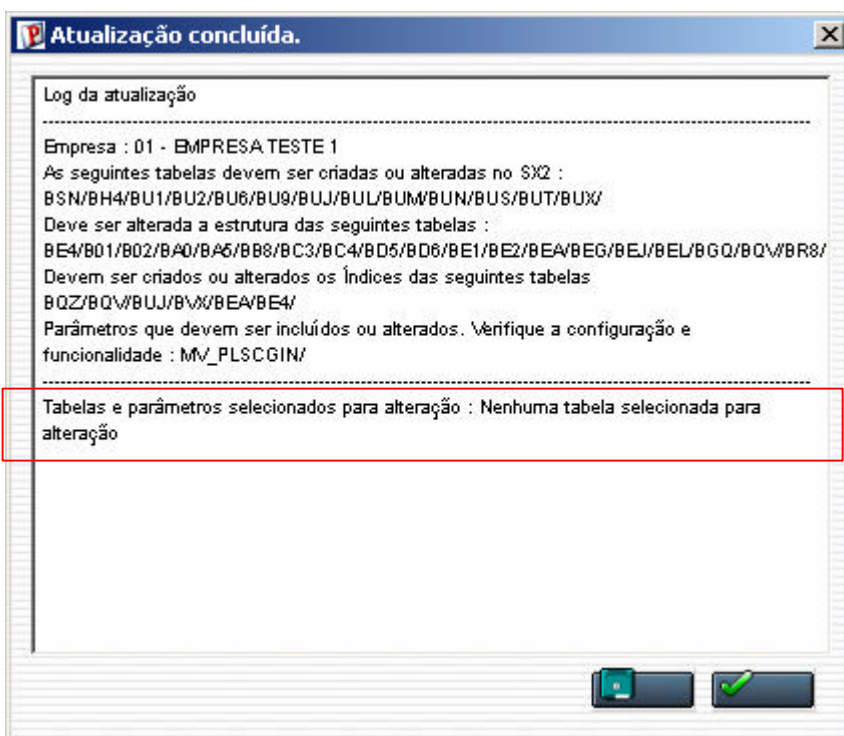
Atualização concluída.

Log da atualização

------------------------------------------------------------------------------------------------

Empresa : 01 - EMPRESA TESTE 1
As seguintes tabelas devem ser criadas ou alteradas no SX2 :
BSN/BH4/BU1/BU2/BU6/BU9/BUJ/BUL/BUM/BUN/BUS/BUT/BUX/
Deve ser alterada a estrutura das seguintes tabelas :
BE4/B01/B02/BA0/BA5/BB8/BC3/BC4/BD5/BD6/BE1/BE2/BEA/BEG/BEJ/BEL/BGQ/BQV/BR8/
Devem ser criados ou alterados os Índices das seguintes tabelas
BQZ/BQV/BUJ/BVX/BEA/BE4/
Parâmetros que devem ser incluídos ou alterados. Verifique a configuração e funcionalidade : MV_PLSCGIN/

------------------------------------------------------------------------------------------------

Tabelas e parâmetros selecionados para alteração : Nenhuma tabela selecionada para alteração